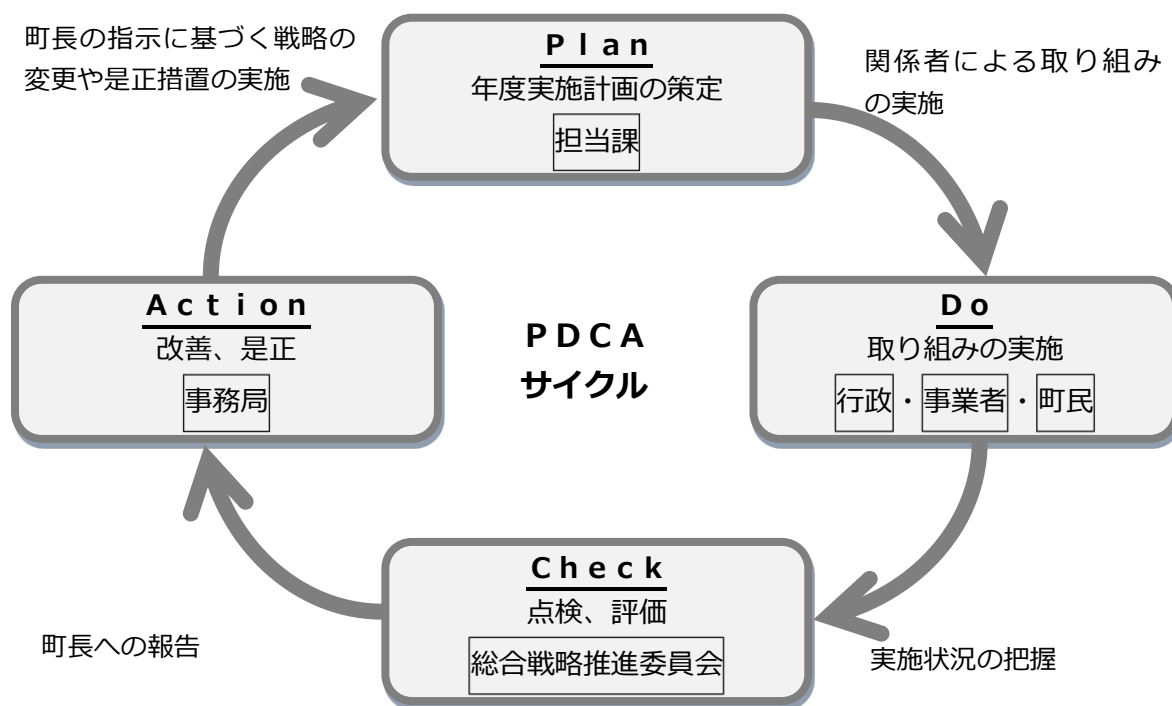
町長の指示に基づく戦略の変更や是正措置の実施

Plan
年度実施計画の策定
担当課

関係者による取り組みの実施

Action
改善、是正
事務局

PDCA
サイクル

Do
取り組みの実施
行政・事業者・町民

Check
点検、評価
総合戦略推進委員会

町長への報告

実施状況の把握